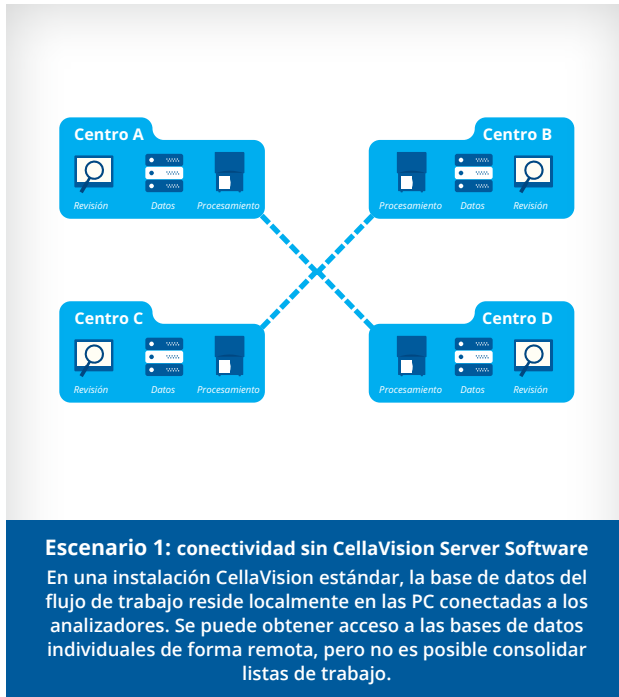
Centro A
Revisión
Datos
Procesamiento

Centro B
Procesamiento
Datos
Revisión

Centro C
Revisión
Datos
Procesamiento

Centro D
Procesamiento
Datos
Revisión

Escenario 1: conectividad sin CellaVision Server Software
En una instalación CellaVision estándar, la base de datos del flujo de trabajo reside localmente en las PC conectadas a los analizadores. Se puede obtener acceso a las bases de datos individuales de forma remota, pero no es posible consolidar listas de trabajo.